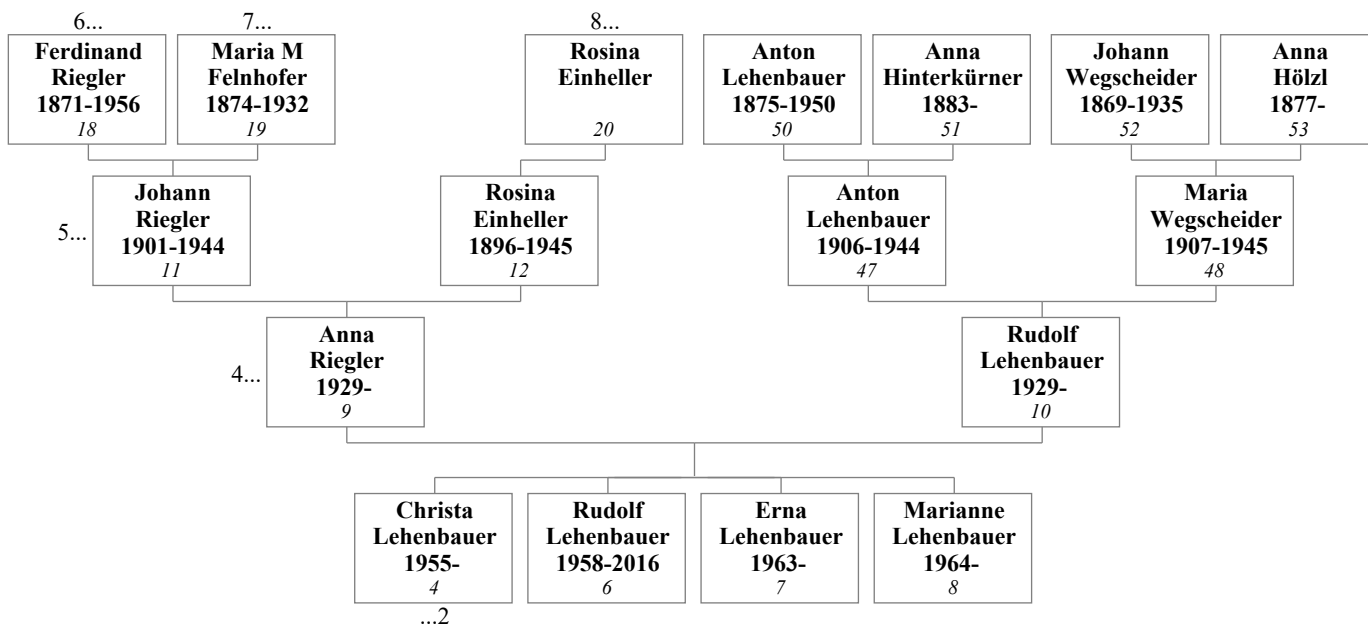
6...
Ferdinand Riegler 1871-1956
18

7...
Maria M Felnhofer 1874-1932
19

8...
Rosina Einheller
20

Anton Lehenbauer 1875-1950
50

Anna Hinterkürner 1883-
51

Johann Wegscheider 1869-1935
52

Anna Hölzl 1877-
53

5...
Johann Riegler 1901-1944
11

Rosina Einheller 1896-1945
12

Anton Lehenbauer 1906-1944
47

Maria Wegscheider 1907-1945
48

4...
Anna Riegler 1929-
9

Rudolf Lehenbauer 1929-
10

Christa Lehenbauer 1955-
4
...2

Rudolf Lehenbauer 1958-2016
6

Erna Lehenbauer 1963-
7

Marianne Lehenbauer 1964-
8